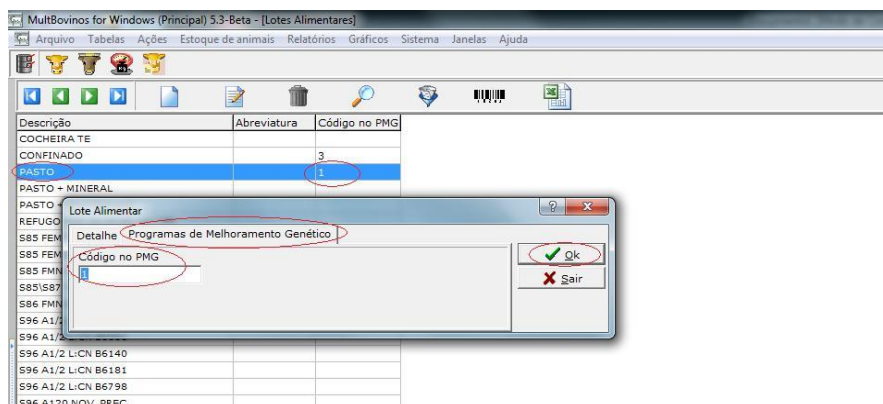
MultBovinos for Windows (Principal) 5.3-Beta - [Lotes Alimentares]

Arquivo Tabelas Ações Estoque de animais Relatórios Gráficos Sistema Janelas Ajuda

| Descrição | Abreviatura | Código no PMG |
|---|---|---|
| COCHEIRA TE | | |
| CONFINADO | | 3 |
| PASTO | | 1 |
| PASTO + MINERAL | | |
| PASTO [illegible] | | |
| REFUGO | | |
| S85 FEM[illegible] | | |
| S85 FEM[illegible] | | |
| S85 FMN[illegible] | | |
| S85\S87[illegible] | | |
| S86 FMN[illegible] | | |
| S96 A1/2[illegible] | | |
| S96 A1/2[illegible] | | |
| S96 A1/2 L:CN B6140 | | |
| S96 A1/2 L:CN B6181 | | |
| S96 A1/2 L:CN B6798 | | |
| S96 A120 NOV. PREC | | |

Lote Alimentar

Detalhe Programas de Melhoramento Genético

Código no PMG

1

Ok

Sair